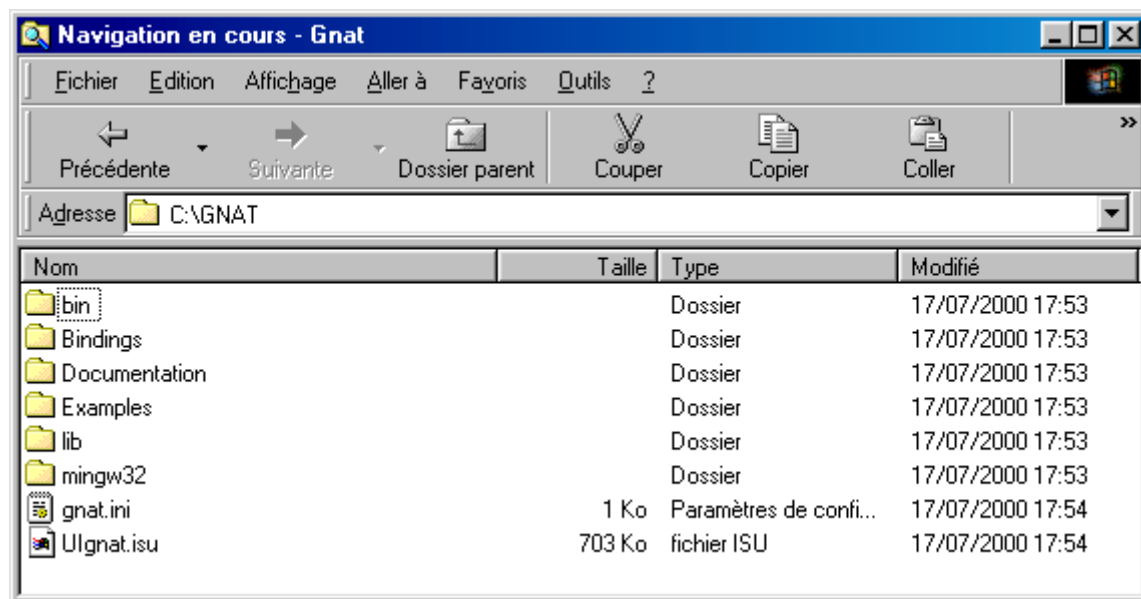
Navigation en cours - Gnat

Fichier Edition Affichage Aller à Favoris Outils ?

Précédente Suivante Dossier parent Couper Copier Coller »

Adresse C:\GNAT

| Nom | Taille | Type | Modifié |
|---|---|---|---|
| bin | | Dossier | 17/07/2000 17:53 |
| Bindings | | Dossier | 17/07/2000 17:53 |
| Documentation | | Dossier | 17/07/2000 17:53 |
| Examples | | Dossier | 17/07/2000 17:53 |
| lib | | Dossier | 17/07/2000 17:53 |
| mingw32 | | Dossier | 17/07/2000 17:53 |
| gnat.ini | 1 Ko | Paramètres de confi... | 17/07/2000 17:54 |
| UIgnat.isu | 703 Ko | fichier ISU | 17/07/2000 17:54 |